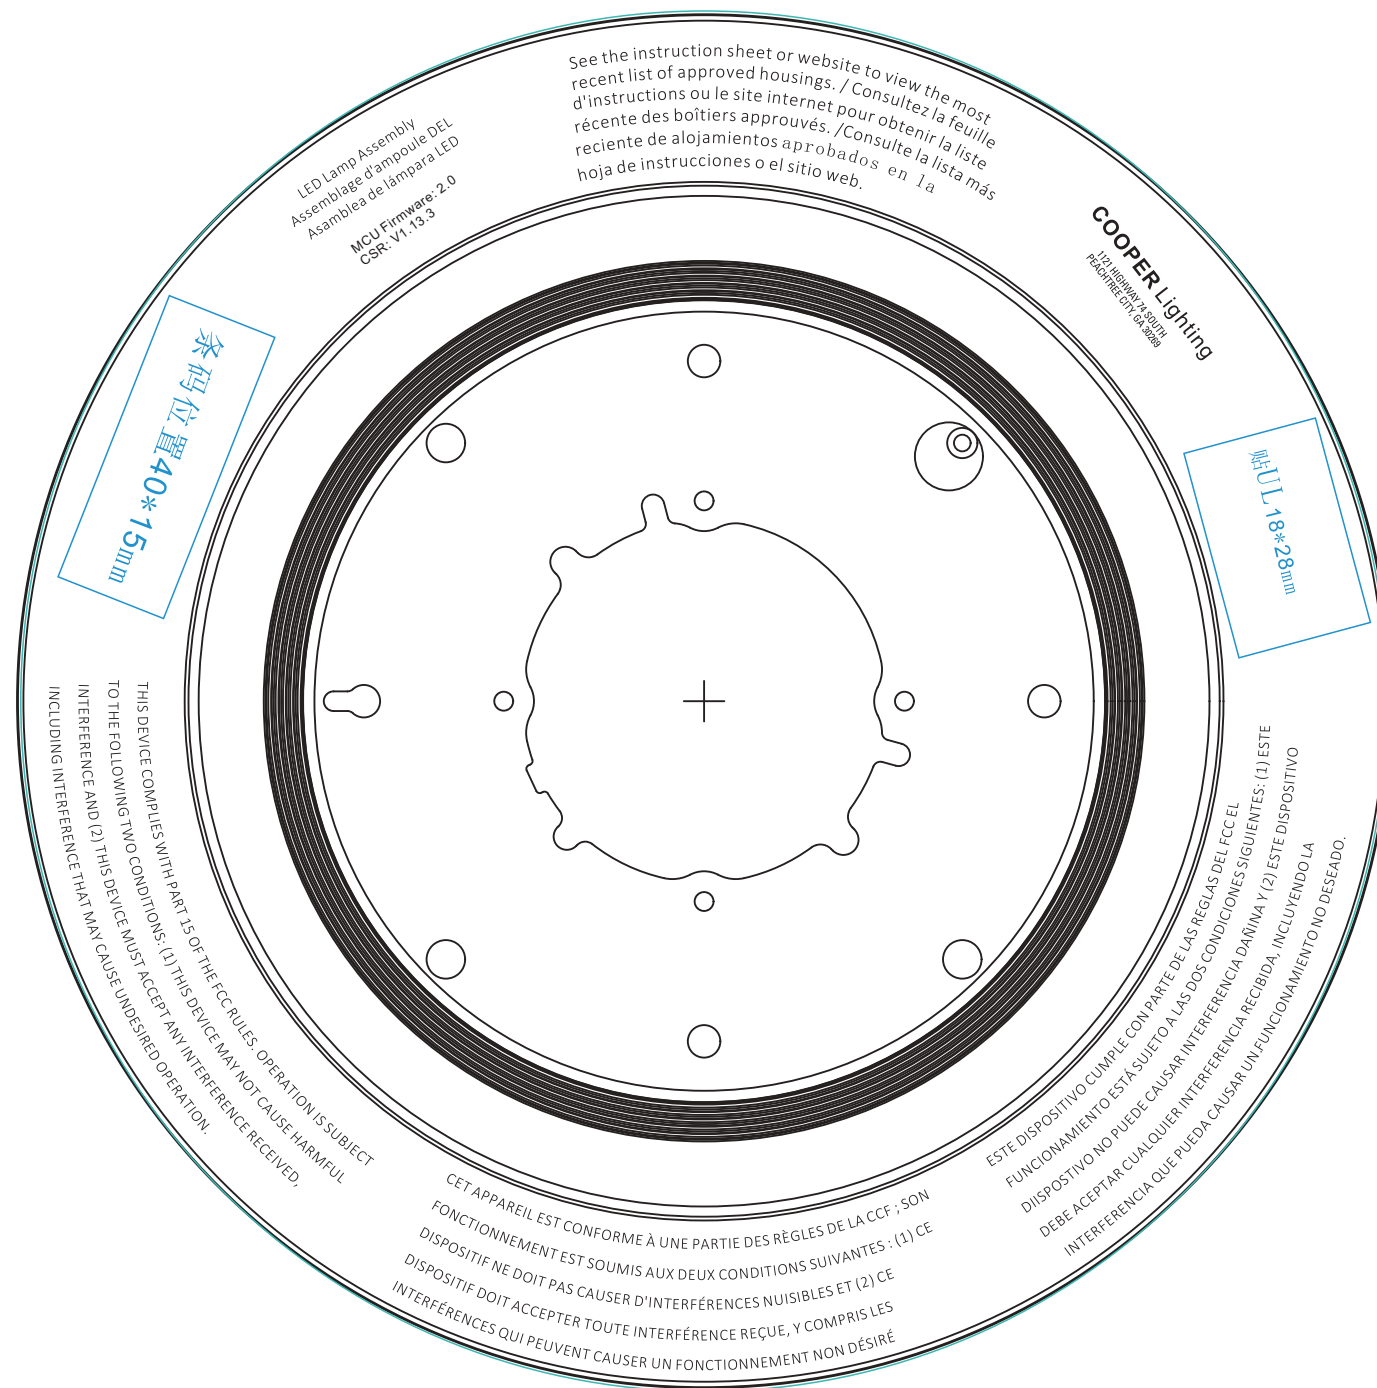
See the instruction sheet or website to view the most recent list of approved housings. / Consultez la feuille d'instructions ou le site internet pour obtenir la liste récente des boîtiers approuvés. /Consulte la lista más reciente de alojamientos aprobados en la hoja de instrucciones o el sitio web.

LED Lamp Assembly
Assemblage d'ampoule DEL
Asamblea de lámpara LED

MCU Firmware: 2.0
CSR: V1.13.3

COOPER Lighting
1121 HIGHWAY 74 SOUTH
PEACHTREE CITY, GA 30269

条码位置40*15mm

贴UL 18*28mm

THIS DEVICE COMPLIES WITH PART 15 OF THE FCC RULES. OPERATION IS SUBJECT TO THE FOLLOWING TWO CONDITIONS: (1) THIS DEVICE MAY NOT CAUSE HARMFUL INTERFERENCE AND (2) THIS DEVICE MUST ACCEPT ANY INTERFERENCE RECEIVED, INCLUDING INTERFERENCE THAT MAY CAUSE UNDESIRED OPERATION.

CET APPAREIL EST CONFORME À UNE PARTIE DES RÈGLES DE LA CCF ; SON FONCTIONNEMENT EST SOUMIS AUX DEUX CONDITIONS SUIVANTES : (1) CE DISPOSITIF NE DOIT PAS CAUSER D'INTERFÉRENCES NUISIBLES ET (2) CE DISPOSITIF DOIT ACCEPTER TOUTE INTERFÉRENCE REÇUE, Y COMPRIS LES INTERFÉRENCES QUI PEUVENT CAUSER UN FONCTIONNEMENT NON DÉSIRÉ

ESTE DISPOSITIVO CUMPLE CON PARTE DE LAS REGLAS DEL FCC EL FUNCIONAMIENTO ESTÁ SUJETO A LAS DOS CONDICIONES SIGUIENTES: (1) ESTE DIISPOSTIVO NO PUEDE CAUSAR INTERFERENCIA DAÑINA Y (2) ESTE DISPOSITIVO DEBE ACEPTAR CUALQUIER INTERFERENCIA RECIBIDA, INCLUYENDO LA INTERFERENCIA QUE PUEDA CAUSAR UN FUNCIONAMIENTO NO DESEADO.